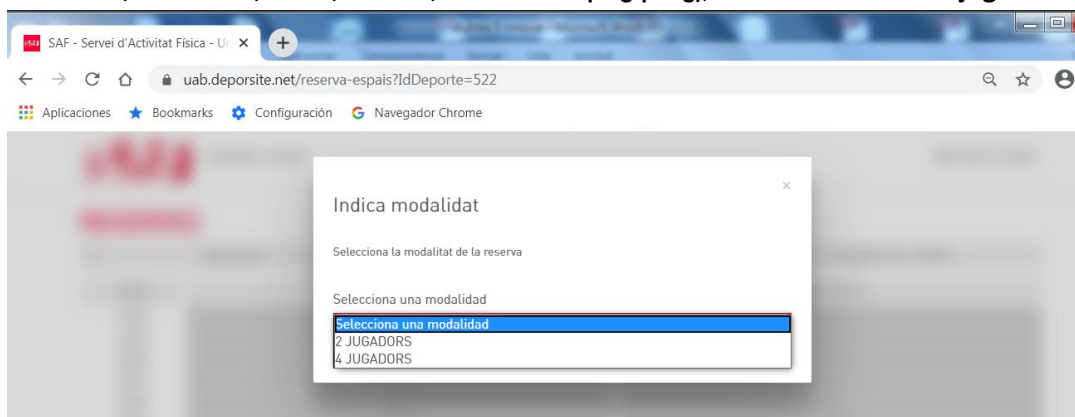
SAF - Servei d'Activitat Física - Ur ×

uab.deporsite.net/reserva-espais?IdDeporte=522

Aplicaciones Bookmarks Configuración Navegador Chrome

×

Indica modalitat

Selecciona la modalitat de la reserva

Selecciona una modalidad

Selecciona una modalidad
2 JUGADORS
4 JUGADORS